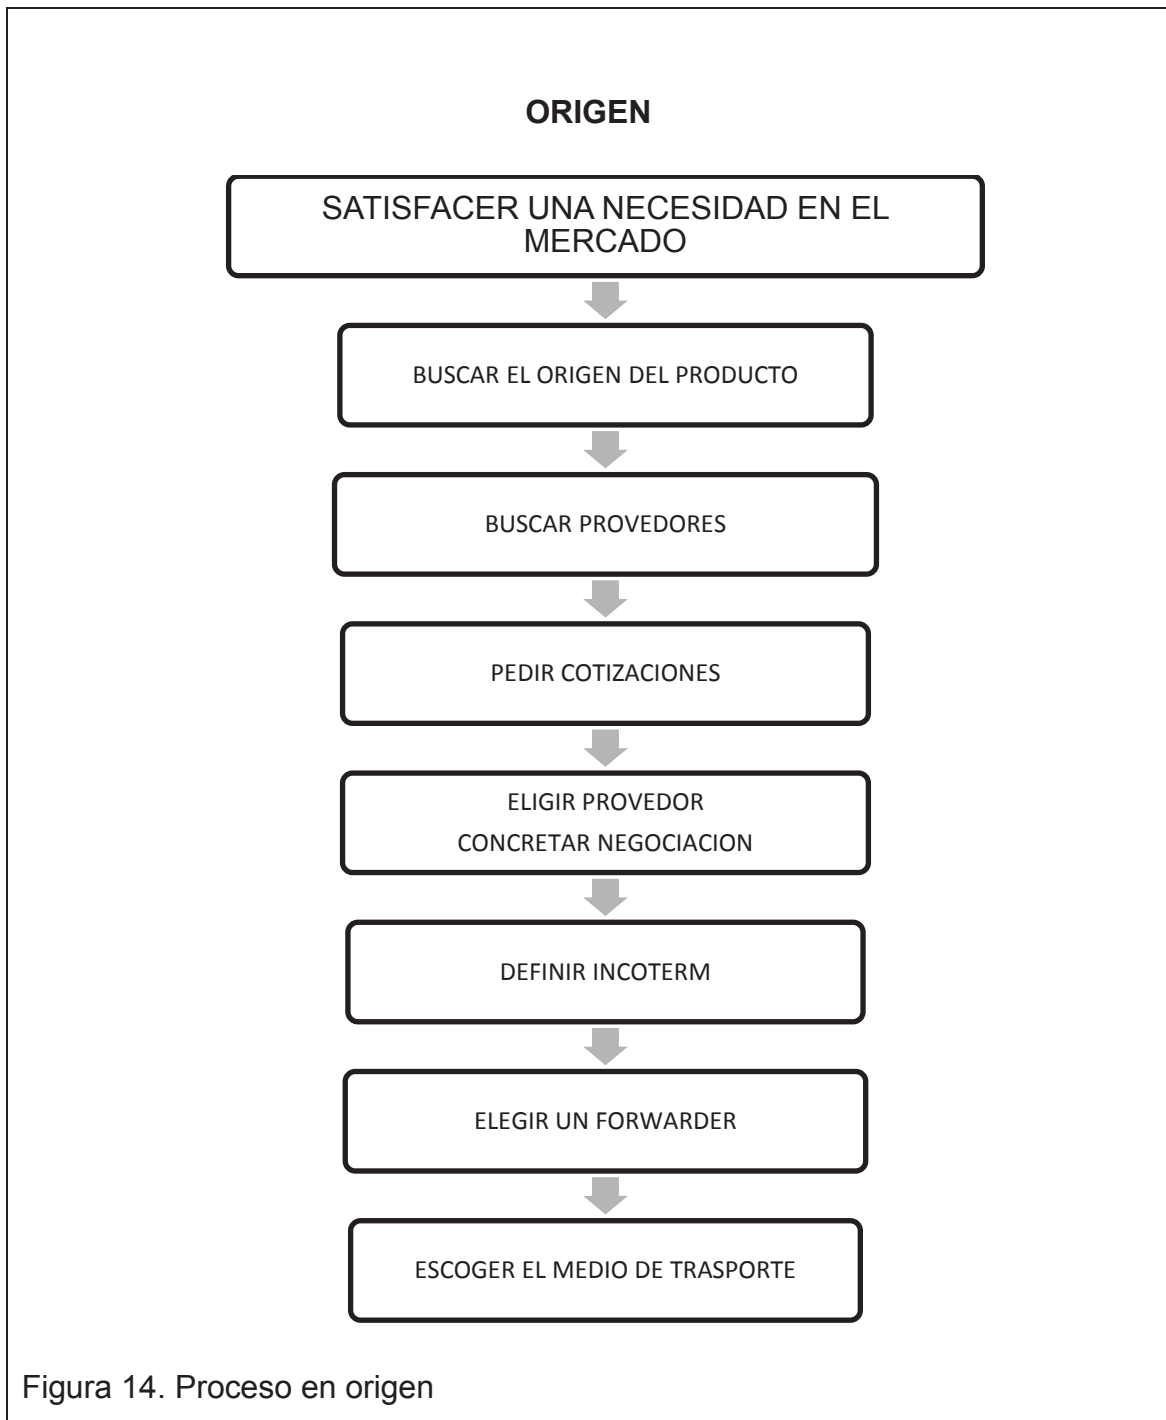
ORIGEN

SATISFACER UNA NECESIDAD EN EL MERCADO

BUSCAR EL ORIGEN DEL PRODUCTO

BUSCAR PROVEDORES

PEDIR COTIZACIONES

ELIGIR PROVEDOR
CONCRETAR NEGOCIACION

DEFINIR INCOTERM

ELEGIR UN FORWARDER

ESCOGER EL MEDIO DE TRASPORTE

Figura 14. Proceso en origen